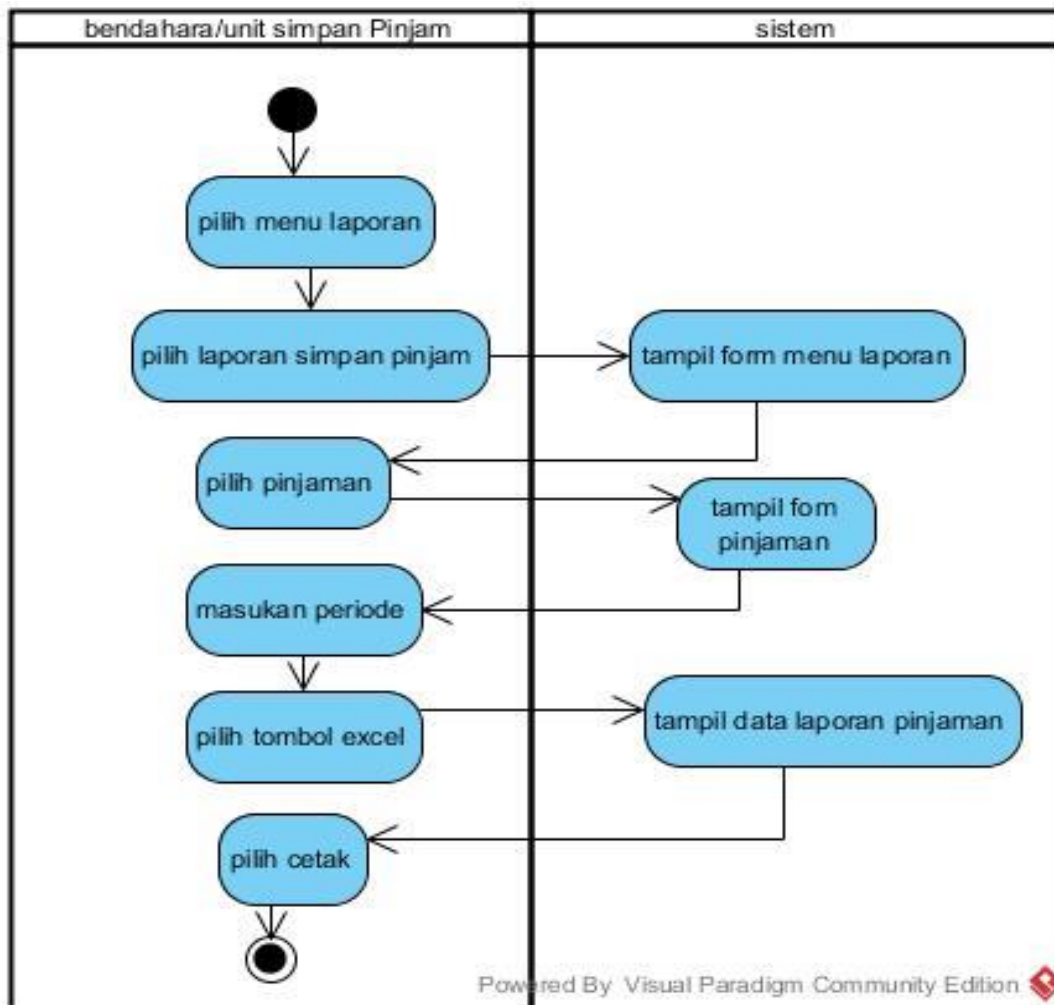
bendahara/unit simpan Pinjam

sistem

pilih menu laporan

pilih laporan simpan pinjam

tampil form menu laporan

pilih pinjaman

tampil fom pinjaman

masukan periode

pilih tombol excel

tampil data laporan pinjaman

pilih cetak

Powered By Visual Paradigm Community Edition